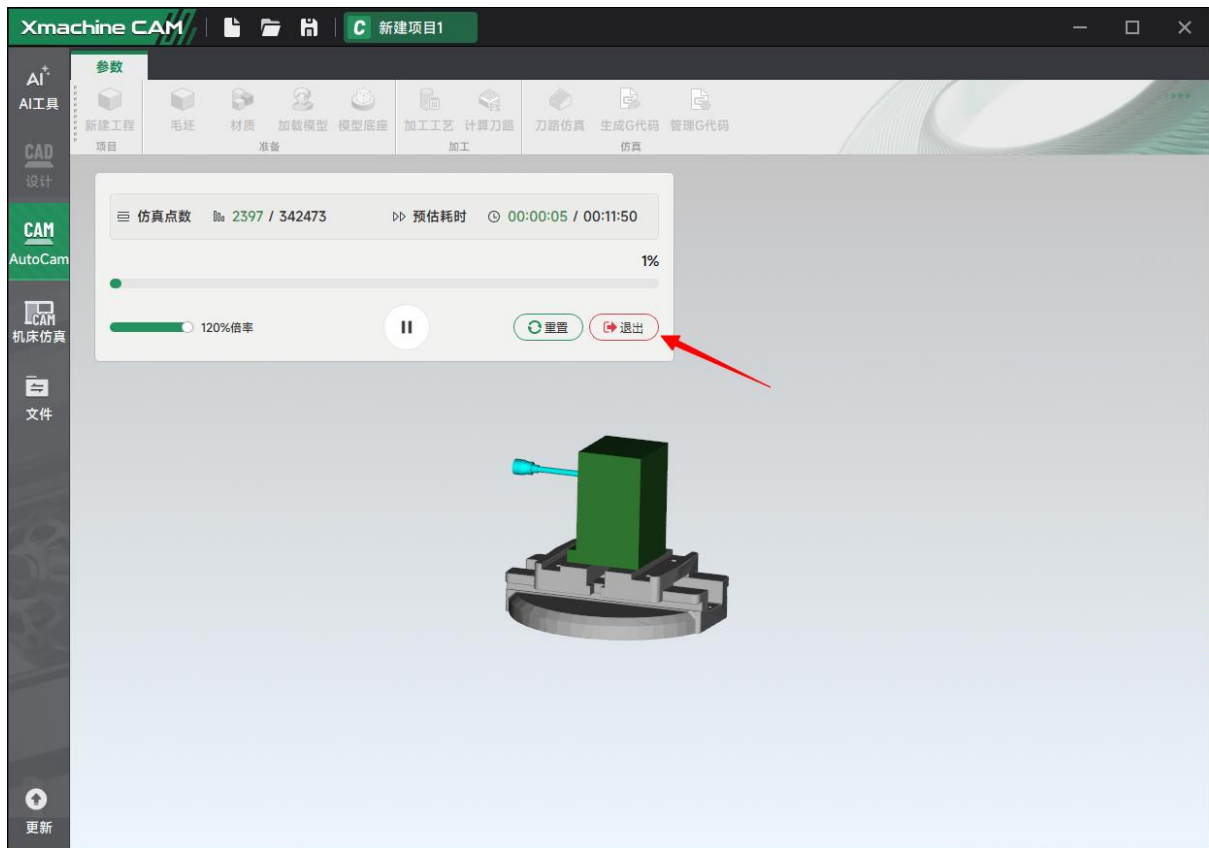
Xmachine CAM

新建项目1

参数

AI
AI工具

CAD
设计

CAM
AutoCam

CAM
机床仿真

文件

更新

新建工程
项目

毛坯 材质 加载模型 模型底座
准备

加工工艺 计算刀路
加工

刀路仿真 生成G代码 管理G代码
仿真

仿真点数 2397 / 342473

预估耗时 00:00:05 / 00:11:50

1%

120%倍率

重置

退出